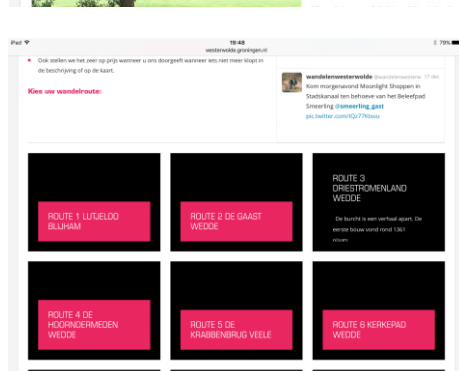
iPad
19:48
westerwolde.groningen.nl
79%

Ook stellen we het zeer op prijs wanneer u ons doorgeeft wanneer iets niet meer klopt in de beschrijving of op de kaart.

Kies uw wandelroute:

wandelenwesterwolde @wandelenweste... 17 okt
Kom morgenavond Moonlight Shoppen in Stadskanaal ten behoeve van het Belevefpad Smeerling @smeerling_gast
pic.twitter.com/lQz7?Kbou

ROUTE 1 LUTJELOO BLIJHAM

ROUTE 2 DE GAAST WEDDE

ROUTE 3 DRIESTROMENLAND WEDDE
De burcht is een verhaal apart. De eerste bouw vond rond 1361 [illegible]

ROUTE 4 DE HOORNDERMEDEN WEDDE

ROUTE 5 DE KRABBENBRUG VEELE

ROUTE 6 KERKEPAD WEDDE